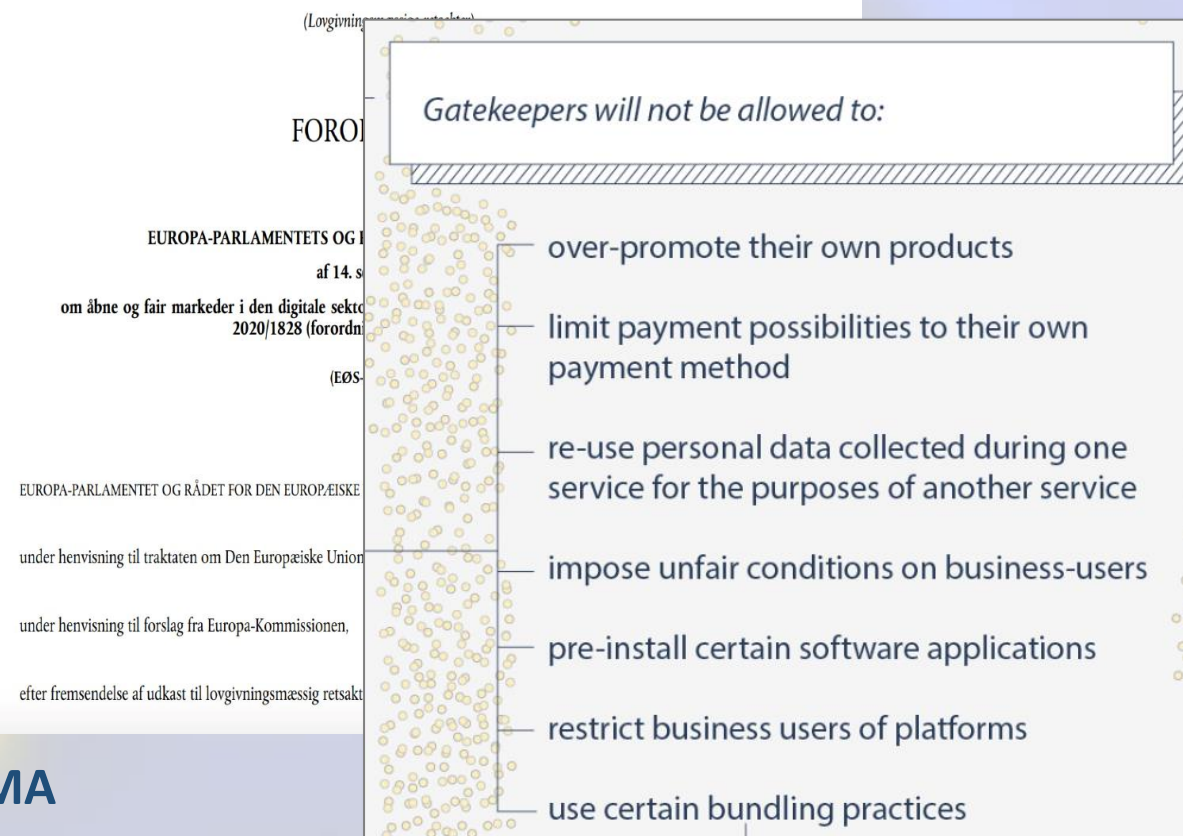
(Lovgivnings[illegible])

FOROI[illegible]

EUROPA-PARLAMENTETS OG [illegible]

af 14. s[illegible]

om åbne og fair markeder i den digitale sekto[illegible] 2020/1828 (forordni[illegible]

(EØS-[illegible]

EUROPA-PARLAMENTET OG RÅDET FOR DEN EUROPÆISKE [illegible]

under henvisning til traktaten om Den Europæiske Union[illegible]

under henvisning til forslag fra Europa-Kommissionen,

efter fremsendelse af udkast til lovgivningsmæssig retsakt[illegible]

MA

Gatekeepers will not be allowed to:

over-promote their own products

limit payment possibilities to their own payment method

re-use personal data collected during one service for the purposes of another service

impose unfair conditions on business-users

pre-install certain software applications

restrict business users of platforms

use certain bundling practices